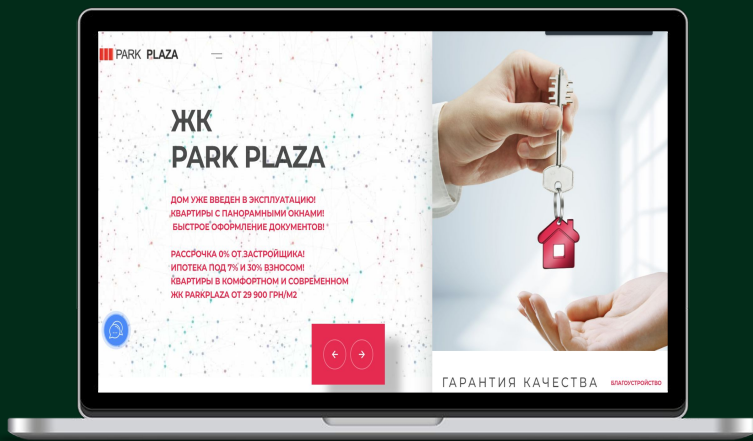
PARK PLAZA

ЖК
PARK PLAZA

ДОМ УЖЕ ВВЕДЕН В ЭКСПЛУАТАЦИЮ!
КВАРТИРЫ С ПАНОРАМНЫМИ ОКНАМИ!
БЫСТРОЕ ОФОРМЛЕНИЕ ДОКУМЕНТОВ!

РАССРОЧКА 0% ОТ ЗАСТРОЙЩИКА!
ИПОТЕКА ПОД 7% И 30% ВЗНОСОМ!
КВАРТИРЫ В КОМФОРТНОМ И СОВРЕМЕННОМ ЖК PARKPLAZA ОТ 29 900 ГРН/М2

ГАРАНТИЯ КАЧЕСТВА
БЛАГОУСТРОЙСТВО